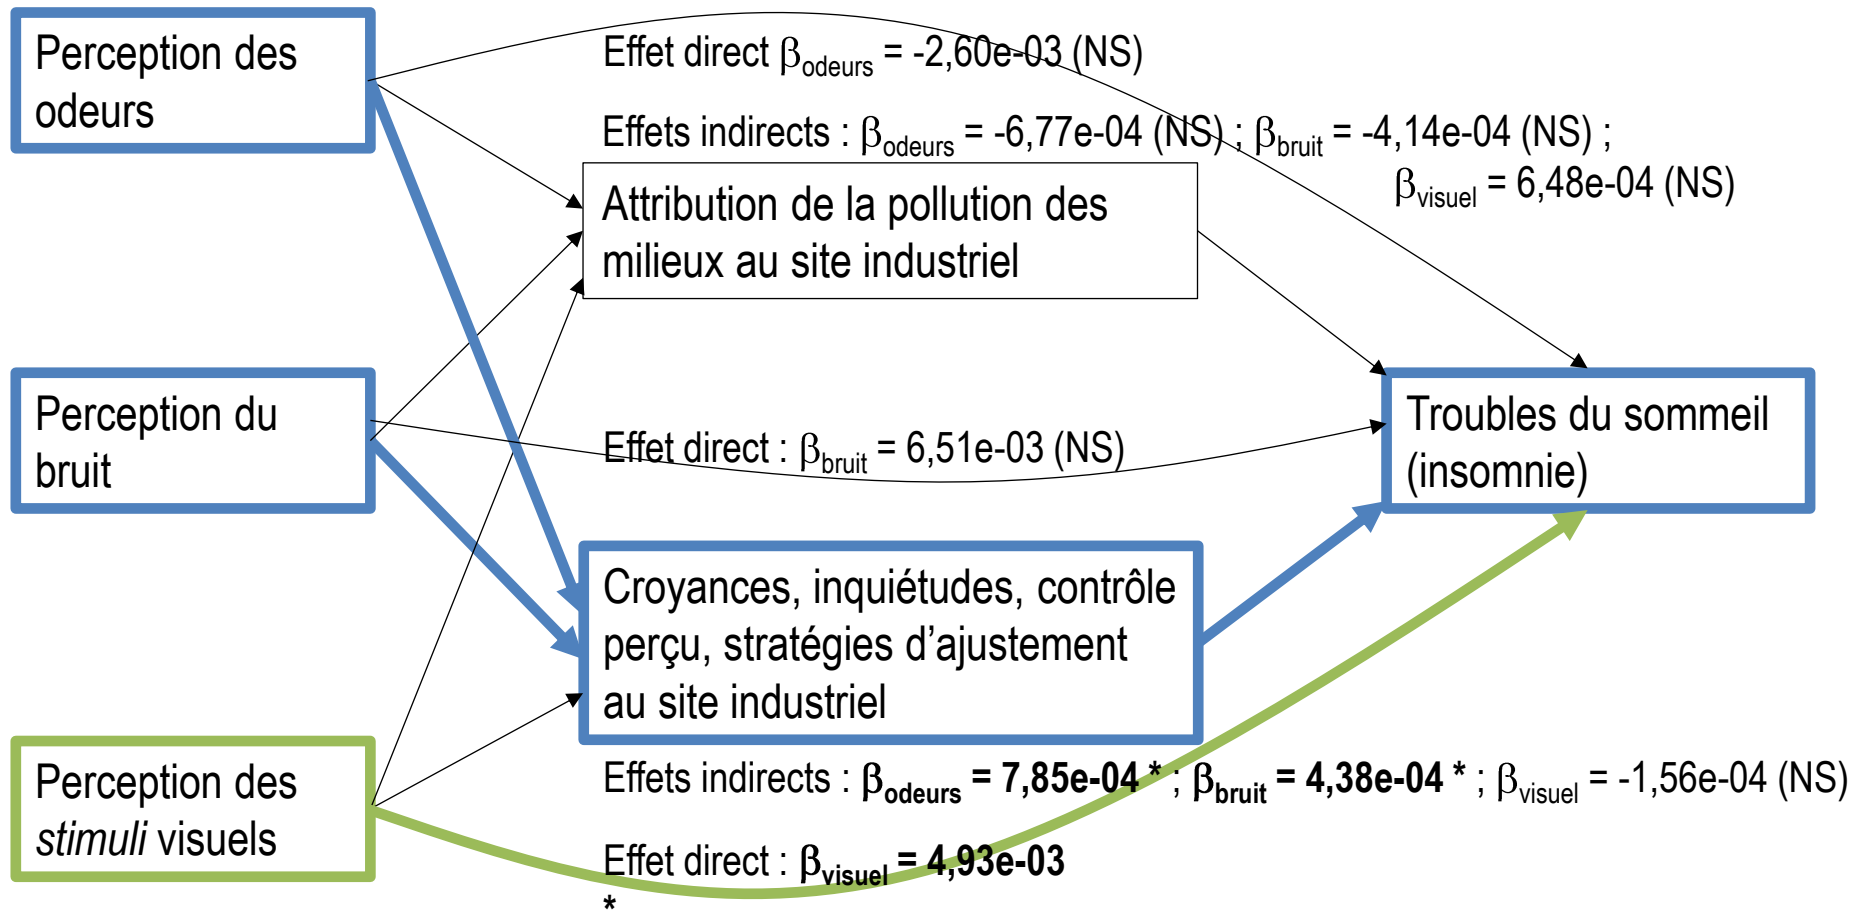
Perception des odeurs

Effet direct $\beta_{odeurs}$ = -2,60e-03 (NS)

Effets indirects : $\beta_{odeurs}$ = -6,77e-04 (NS) ; $\beta_{bruit}$ = -4,14e-04 (NS) ; $\beta_{visuel}$ = 6,48e-04 (NS)

Attribution de la pollution des milieux au site industriel

Perception du bruit

Effet direct : $\beta_{bruit}$ = 6,51e-03 (NS)

Troubles du sommeil (insomnie)

Croyances, inquiétudes, contrôle perçu, stratégies d'ajustement au site industriel

Perception des *stimuli* visuels

Effets indirects : **$\beta_{odeurs}$ = 7,85e-04 *** ; **$\beta_{bruit}$ = 4,38e-04 *** ; $\beta_{visuel}$ = -1,56e-04 (NS)

Effet direct : **$\beta_{visuel}$ = 4,93e-03 ***